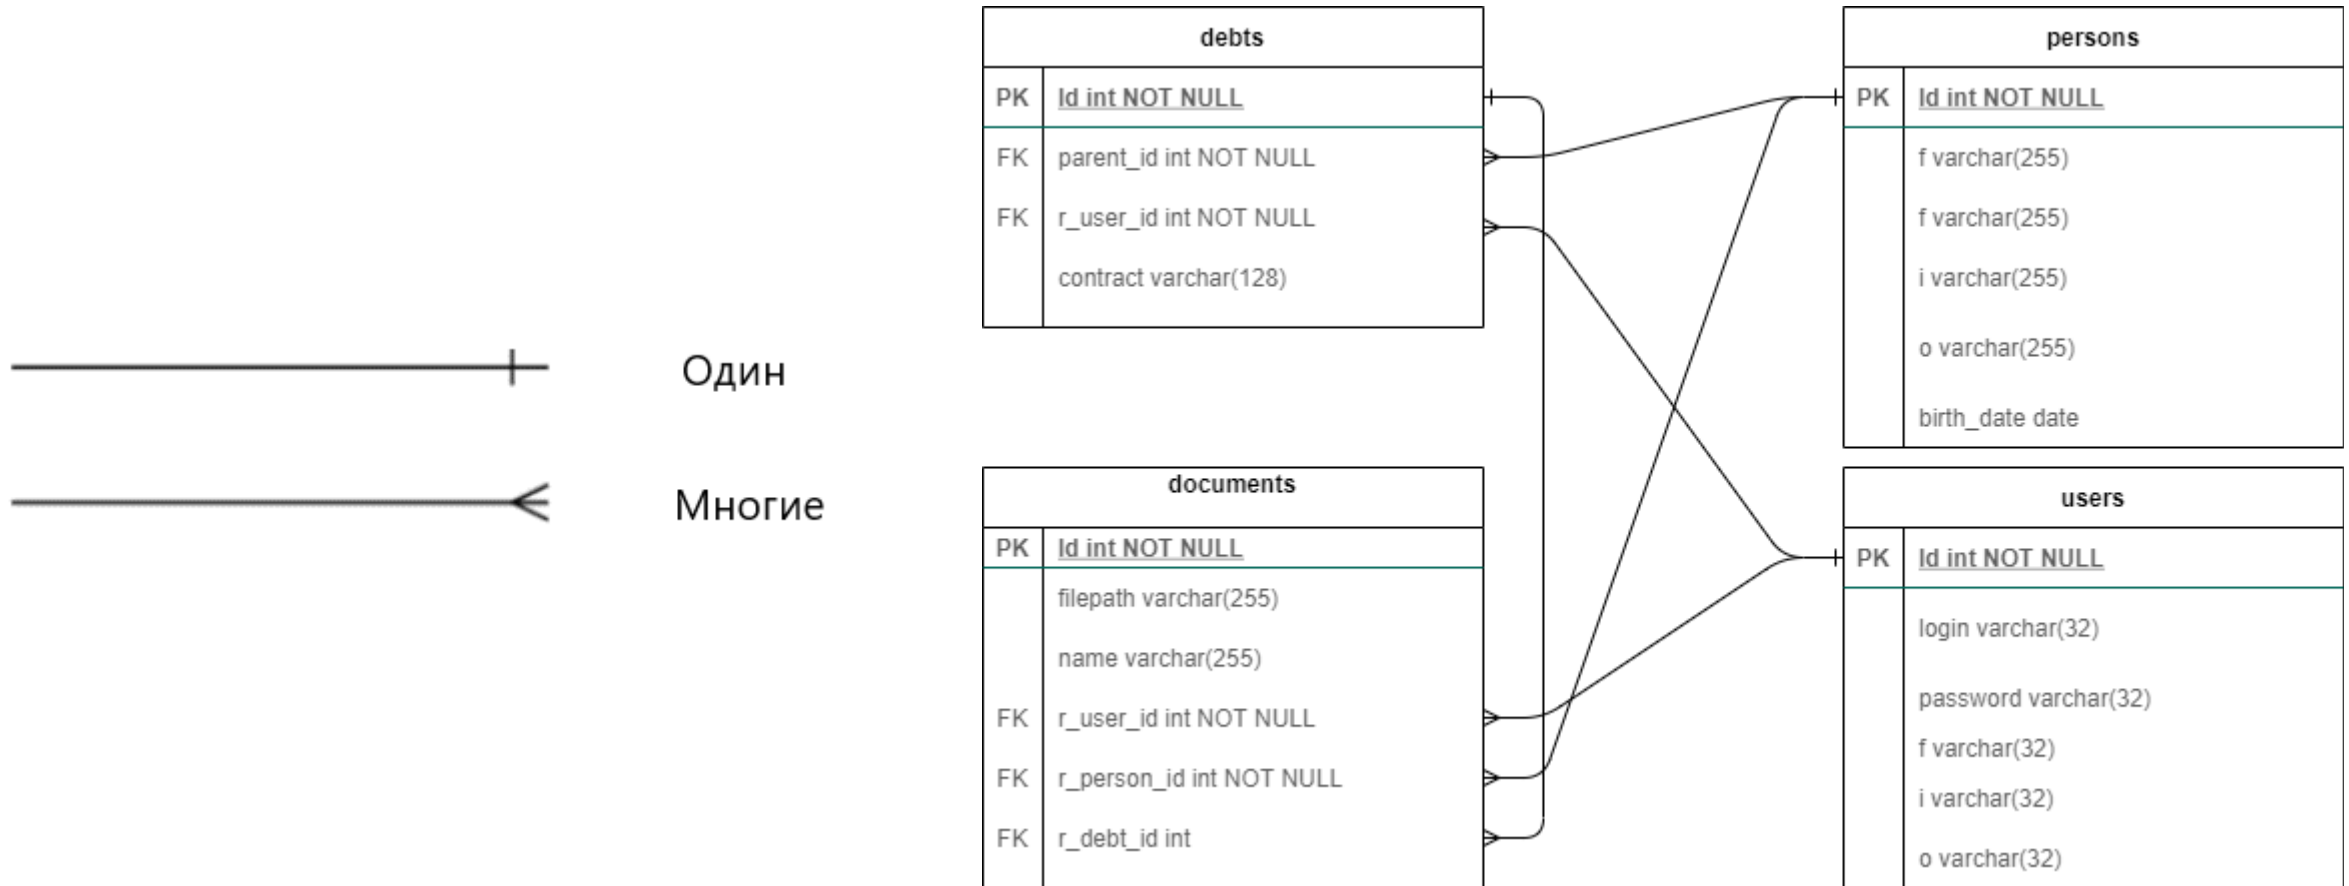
Один

Многие

| debts | |
|---|---|
| PK | Id int NOT NULL |
| FK | parent_id int NOT NULL |
| FK | r_user_id int NOT NULL |
| | contract varchar(128) |

| documents | |
|---|---|
| PK | Id int NOT NULL |
| | filepath varchar(255) |
| | name varchar(255) |
| FK | r_user_id int NOT NULL |
| FK | r_person_id int NOT NULL |
| FK | r_debt_id int |

| persons | |
|---|---|
| PK | Id int NOT NULL |
| | f varchar(255) |
| | f varchar(255) |
| | i varchar(255) |
| | o varchar(255) |
| | birth_date date |

| users | |
|---|---|
| PK | Id int NOT NULL |
| | login varchar(32) |
| | password varchar(32) |
| | f varchar(32) |
| | i varchar(32) |
| | o varchar(32) |